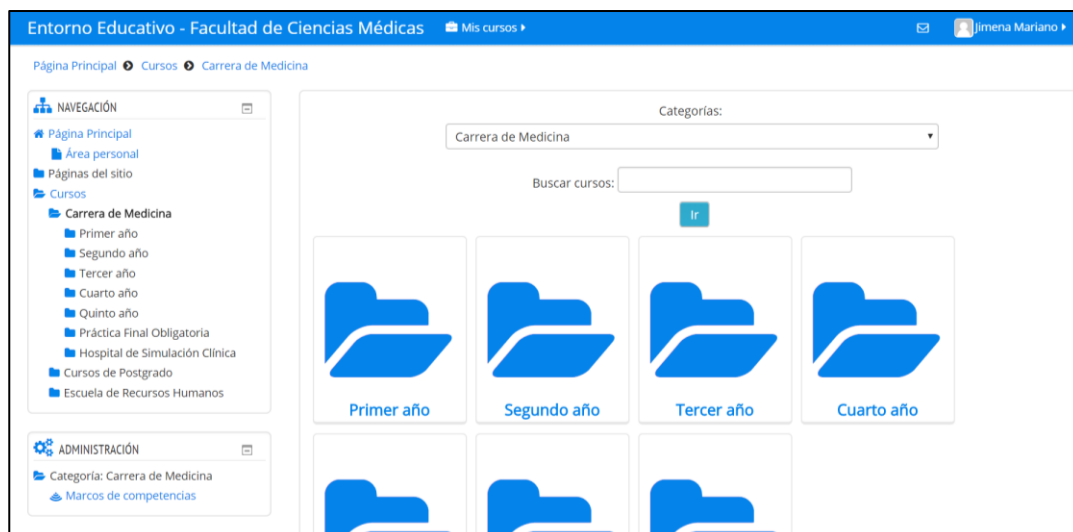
Entorno Educativo - Facultad de Ciencias Médicas Mis cursos Jimena Mariano

Página Principal Cursos Carrera de Medicina

NAVEGACIÓN
Página Principal
Área personal
Páginas del sitio
Cursos
Carrera de Medicina
Primer año
Segundo año
Tercer año
Cuarto año
Quinto año
Práctica Final Obligatoria
Hospital de Simulación Clínica
Cursos de Postgrado
Escuela de Recursos Humanos

ADMINISTRACIÓN
Categoría: Carrera de Medicina
Marcos de competencias

Categorías:
Carrera de Medicina

Buscar cursos:
Ir

Primer año
Segundo año
Tercer año
Cuarto año